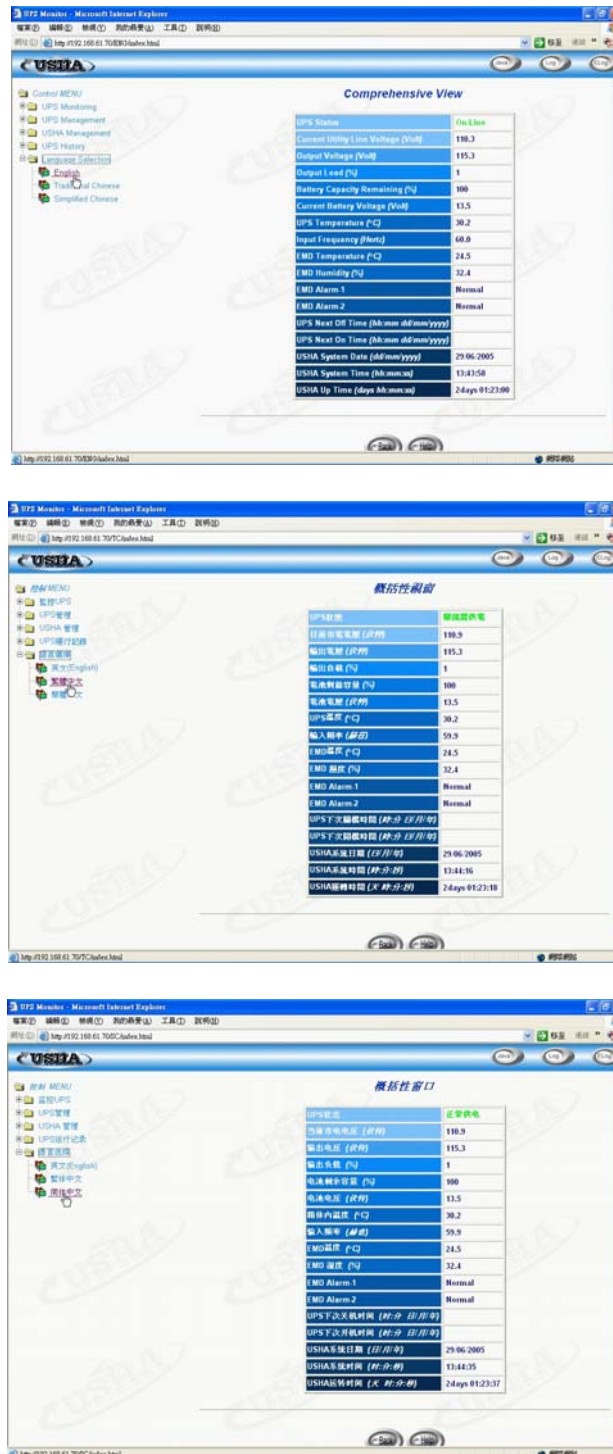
UPS Monitor - Microsoft Internet Explorer

http://192.168.61.70/ENG/index.html

USHA

Control MENU
UPS Monitoring
UPS Management
USHA Management
UPS History
Language Selection
English
Traditional Chinese
Simplified Chinese

Comprehensive View

| | |
|---|---|
| UPS Status | On-Line |
| Current Utility Line Voltage (Volt) | 110.3 |
| Output Voltage (Volt) | 115.3 |
| Output Load (%) | 1 |
| Battery Capacity Remaining (%) | 100 |
| Current Battery Voltage (Volt) | 13.5 |
| UPS Temperature (°C) | 30.2 |
| Input Frequency (Hertz) | 60.0 |
| EMD Temperature (°C) | 24.5 |
| EMD Humidity (%) | 32.4 |
| EMD Alarm-1 | Normal |
| EMD Alarm-2 | Normal |
| UPS Next Off Time (hh:mm dd/mm/yyyy) | |
| UPS Next On Time (hh:mm dd/mm/yyyy) | |
| USHA System Date (dd/mm/yyyy) | 29/06/2005 |
| USHA System Time (hh:mm:ss) | 13:43:58 |
| USHA Up Time (days hh:mm:ss) | 2days 01:23:00 |

Back Help

http://192.168.61.70/ENG/index.html

UPS Monitor - Microsoft Internet Explorer

http://192.168.61.70/TC/index.html

USHA

控制MENU
監控UPS
UPS管理
USHA管理
UPS運行記錄
語言選擇
英文(English)
繁體中文
簡體中文

概括性視窗

| | |
|---|---|
| UPS狀態 | 線路供電 |
| 目前市電電壓 (伏特) | 110.9 |
| 輸出電壓 (伏特) | 115.3 |
| 輸出負載 (%) | 1 |
| 電池剩餘容量 (%) | 100 |
| 電池電壓 (伏特) | 13.5 |
| UPS溫度 (°C) | 30.2 |
| 輸入頻率 (赫茲) | 59.9 |
| EMD溫度 (°C) | 24.5 |
| EMD 濕度 (%) | 32.4 |
| EMD Alarm-1 | Normal |
| EMD Alarm-2 | Normal |
| UPS下次關機時間 (時:分 日/月/年) | |
| UPS下次開機時間 (時:分 日/月/年) | |
| USHA系統日期 (日/月/年) | 29/06/2005 |
| USHA系統時間 (時:分:秒) | 13:44:16 |
| USHA運轉時間 (天 時:分:秒) | 2days 01:23:18 |

Back Help

http://192.168.61.70/TC/index.html

UPS Monitor - Microsoft Internet Explorer

http://192.168.61.70/SC/index.html

USHA

控制 MENU
監控UPS
UPS管理
USHA管理
UPS运行记录
語言選擇
英文(English)
繁體中文
简体中文

概括性窗口

| | |
|---|---|
| UPS状态 | 正常供电 |
| 当前市电电压 (伏特) | 110.9 |
| 输出电压 (伏特) | 115.3 |
| 输出负载 (%) | 1 |
| 电池剩余容量 (%) | 100 |
| 电池电压 (伏特) | 13.5 |
| 箱体内温度 (°C) | 30.2 |
| 输入频率 (赫兹) | 59.9 |
| EMD温度 (°C) | 24.5 |
| EMD 湿度 (%) | 32.4 |
| EMD Alarm-1 | Normal |
| EMD Alarm-2 | Normal |
| UPS下次关机时间 (时:分 日/月/年) | |
| UPS下次开机时间 (时:分 日/月/年) | |
| USHA系统日期 (日/月/年) | 29/06/2005 |
| USHA系统时间 (时:分:秒) | 13:44:35 |
| USHA运转时间 (天 时:分:秒) | 2days 01:23:37 |

Back Help